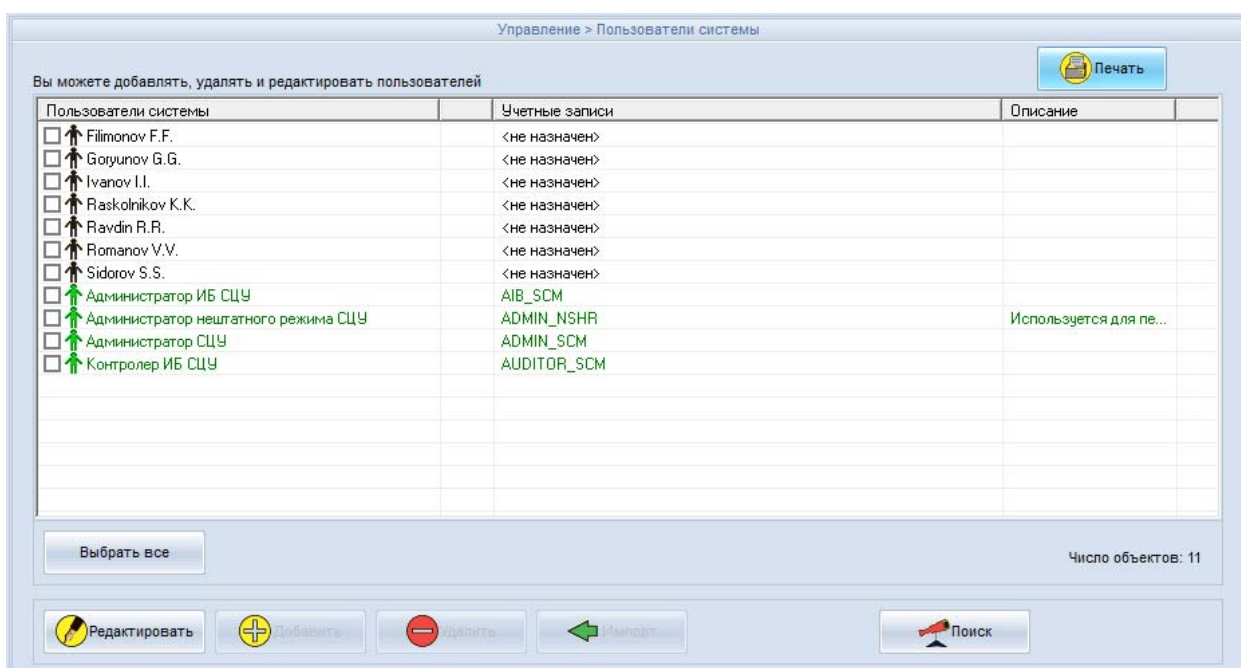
Управление > Пользователи системы

Вы можете добавлять, удалять и редактировать пользователей

Печать

| Пользователи системы | Учетные записи | Описание |
|---|---|---|
| Filimonov F.F. | <не назначен> | |
| Goryunov G.G. | <не назначен> | |
| Ivanov I.I. | <не назначен> | |
| Raskolnikov K.K. | <не назначен> | |
| Ravdin R.R. | <не назначен> | |
| Romanov V.V. | <не назначен> | |
| Sidorov S.S. | <не назначен> | |
| Администратор ИБ СЦУ | AIB_SCM | |
| Администратор нештатного режима СЦУ | ADMIN_NSHR | Используется для пе... |
| Администратор СЦУ | ADMIN_SCM | |
| Контролер ИБ СЦУ | AUDITOR_SCM | |

Выбрать все

Число объектов: 11

Редактировать

Добавить

Удалить

Импорт

Поиск